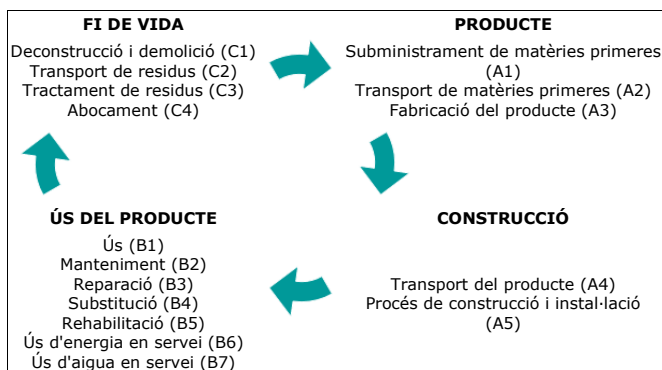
FI DE VIDA
Deconstrucció i demolició (C1)
Transport de residus (C2)
Tractament de residus (C3)
Abocament (C4)

PRODUCTE
Subministrament de matèries primeres (A1)
Transport de matèries primeres (A2)
Fabricació del producte (A3)

ÚS DEL PRODUCTE
Ús (B1)
Manteniment (B2)
Reparació (B3)
Substitució (B4)
Rehabilitació (B5)
Ús d'energia en servei (B6)
Ús d'aigua en servei (B7)

CONSTRUCCIÓ
Transport del producte (A4)
Procés de construcció i instal·lació (A5)